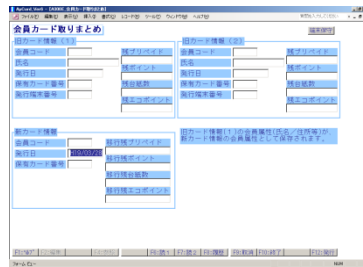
MyCard_Start - [KBBOC_会員カード取りまとめ]

ファイル(F) 編集(E) 表示(V) 挿入(I) 書式(O) レコード(R) ツール(T) ウィンドウ(W) ヘルプ(H)

会員カード取りまとめ

編集終了

旧カード情報（1）

会員コード

氏名

発行日

保有カード番号

発行端末番号

残プリペイド

残ポイント

残台紙数

残エコポイント

旧カード情報（2）

会員コード

氏名

発行日

保有カード番号

発行端末番号

残プリペイド

残ポイント

残台紙数

残エコポイント

新カード情報

会員コード

発行日

保有カード番号

新行残プリペイド

新行残ポイント

新行残台紙数

新行残エコポイント

旧カード情報（１）の会員属性(氏名／住所等)が新カード情報の会員属性として保存されます。

F1:ﾍﾙﾌﾟ F2:中止 F5:読込 F6:登録 F9:取消 F10:終了 F12:実行

フォームビュー NUM